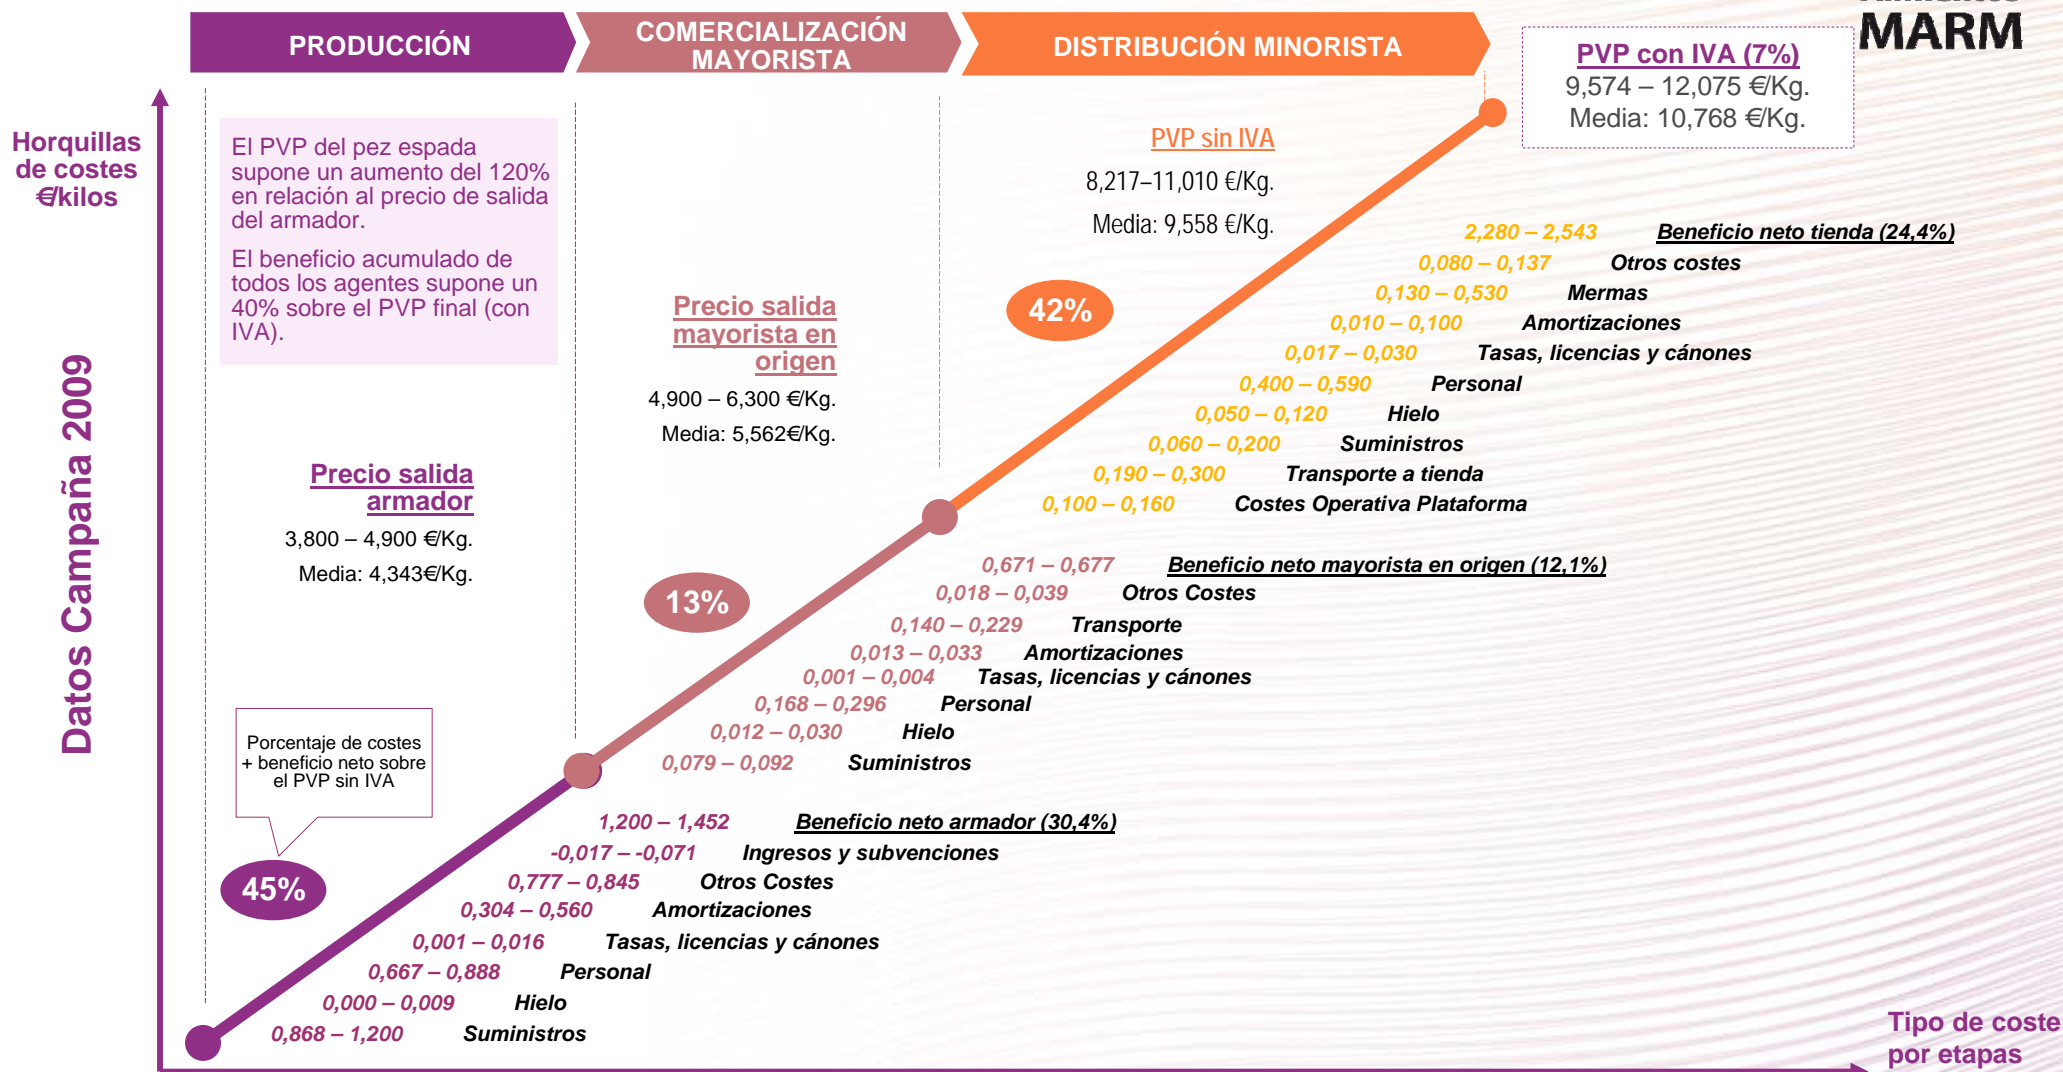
PRODUCCIÓN

COMERCIALIZACIÓN MAYORISTA

DISTRIBUCIÓN MINORISTA

MARM

PVP con IVA (7%)
9,574 – 12,075 €/Kg.
Media: 10,768 €/Kg.

Horquillas de costes €/kilos

Datos Campaña 2009

El PVP del pez espada supone un aumento del 120% en relación al precio de salida del armador.

El beneficio acumulado de todos los agentes supone un 40% sobre el PVP final (con IVA).

PVP sin IVA
8,217–11,010 €/Kg.
Media: 9,558 €/Kg.

42%

Precio salida mayorista en origen
4,900 – 6,300 €/Kg.
Media: 5,562€/Kg.

Precio salida armador
3,800 – 4,900 €/Kg.
Media: 4,343€/Kg.

13%

45%

Porcentaje de costes + beneficio neto sobre el PVP sin IVA

2,280 – 2,543 Beneficio neto tienda (24,4%)
0,080 – 0,137 Otros costes
0,130 – 0,530 Mermas
0,010 – 0,100 Amortizaciones
0,017 – 0,030 Tasas, licencias y cánones
0,400 – 0,590 Personal
0,050 – 0,120 Hielo
0,060 – 0,200 Suministros
0,190 – 0,300 Transporte a tienda
0,100 – 0,160 Costes Operativa Plataforma

0,671 – 0,677 Beneficio neto mayorista en origen (12,1%)
0,018 – 0,039 Otros Costes
0,140 – 0,229 Transporte
0,013 – 0,033 Amortizaciones
0,001 – 0,004 Tasas, licencias y cánones
0,168 – 0,296 Personal
0,012 – 0,030 Hielo
0,079 – 0,092 Suministros

1,200 – 1,452 Beneficio neto armador (30,4%)
-0,017 – -0,071 Ingresos y subvenciones
0,777 – 0,845 Otros Costes
0,304 – 0,560 Amortizaciones
0,001 – 0,016 Tasas, licencias y cánones
0,667 – 0,888 Personal
0,000 – 0,009 Hielo
0,868 – 1,200 Suministros

Tipo de coste por etapas